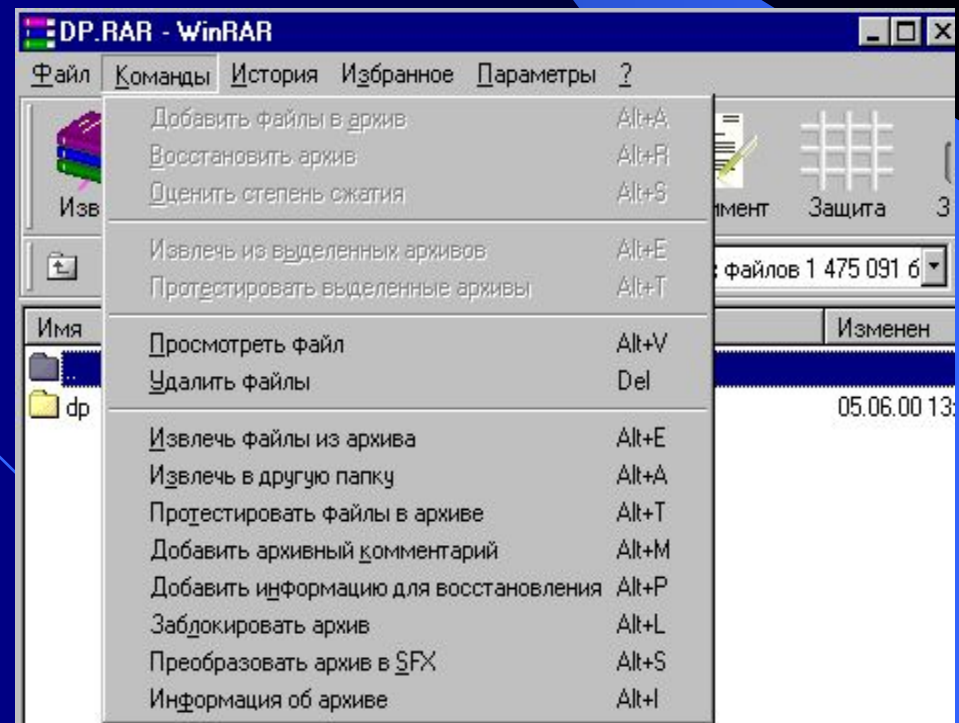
DP.RAR - WinRAR

Файл Команды История Избранное Параметры ?

Изв

мент Защита З

файлов 1 475 091 б

Имя

Изменен

..

dp

05.06.00 13

Добавить файлы в архив Alt+A
Восстановить архив Alt+R
Оценить степень сжатия Alt+S

Извлечь из выделенных архивов Alt+E
Протестировать выделенные архивы Alt+T

Просмотреть файл Alt+V
Удалить файлы Del

Извлечь файлы из архива Alt+E
Извлечь в другую папку Alt+A
Протестировать файлы в архиве Alt+T
Добавить архивный комментарий Alt+M
Добавить информацию для восстановления Alt+P
Заблокировать архив Alt+L
Преобразовать архив в SFX Alt+S
Информация об архиве Alt+I